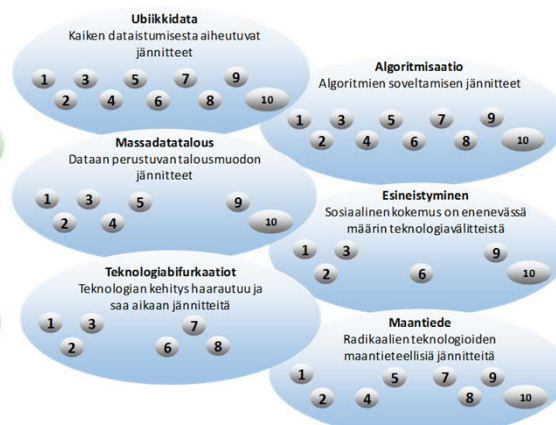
Ubiikkidata
Kaiken dataistumisesta aiheutuvat jännitteet

1 3 5 7 9
2 4 6 8 10

Algoritmisaatio
Algoritmien soveltamisen jännitteet

1 3 5 7 9
2 4 6 8 10

Massadatatalous
Dataan perustuvan talousmuodon jännitteet

1 3 5 9
2 4 10

Esineistyminen
Sosiaalinen kokemus on enenevässä määrin teknologiavälitteistä

1 3 9
2 6 10

Teknologiabifurkaatiot
Teknologian kehitys haarautuu ja saa aikaan jännitteitä

1 3 7
2 6 8

Maantiede
Radikaalien teknologioiden maantieteellisiä jännitteitä

1 5 7 9
2 4 8 10